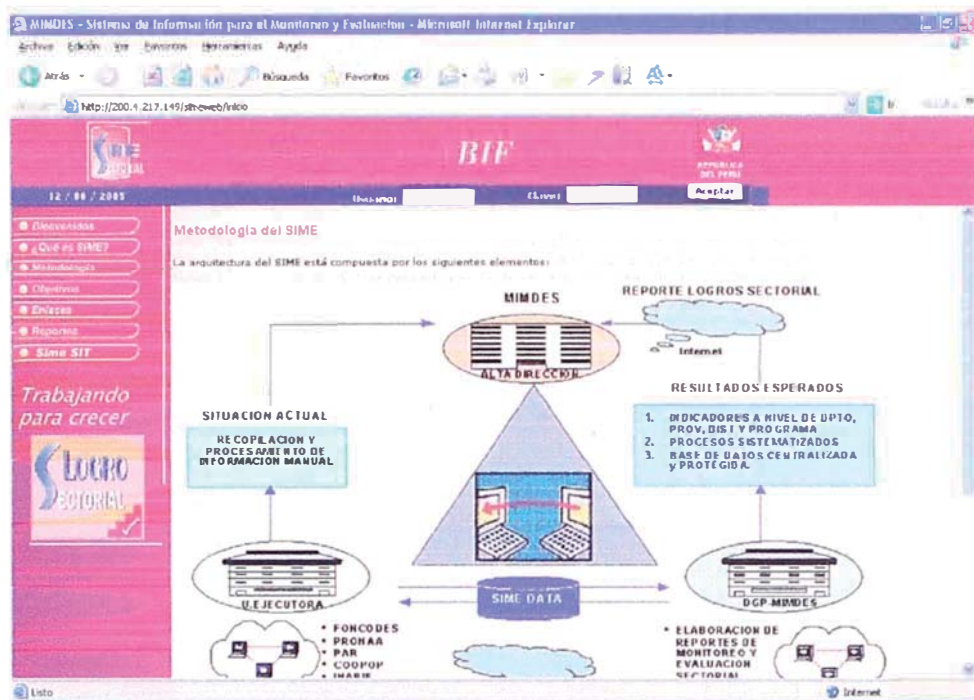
MIMDES - Sistema de Información para el Monitoreo y Evaluación - Microsoft Internet Explorer

Archivo Edición Ver Favoritos Herramientas Ayuda

Atrás Búsqueda Favoritos

http://200.4.217.149/simeweb/inicio

SIME SECTORIAL

BIF

REPUBLICA DEL PERU

12 / 08 / 2005

Usuario:

Clave:

Aceptar

Bienvenidos

¿Qué es SIME?

Metodología

Objetivos

Enlaces

Reportes

Sime SIT

Trabajando para crecer

LOGRO SECTORIAL

Metodología del SIME

La arquitectura del SIME está compuesta por los siguientes elementos:

MIMDES

REPORTE LOGROS SECTORIAL

Internet

ALTA DIRECCION

RESULTADOS ESPERADOS

SITUACION ACTUAL

RECOPILACION Y PROCESAMIENTO DE INFORMACION MANUAL

1. INDICADORES A NIVEL DE DPTO, PROV, DIST Y PROGRAMA
2. PROCESOS SISTEMATIZADOS
3. BASE DE DATOS CENTRALIZADA Y PROTEGIDA.

U.EJECUTORA

SIME DATA

DGP MIMDES

• FONCODES
• PRONAA
• PAR
• COOPOP
• INABIF

• ELABORACION DE REPORTES DE MONITOREO Y EVALUACION SECTORIAL

Listo

Internet